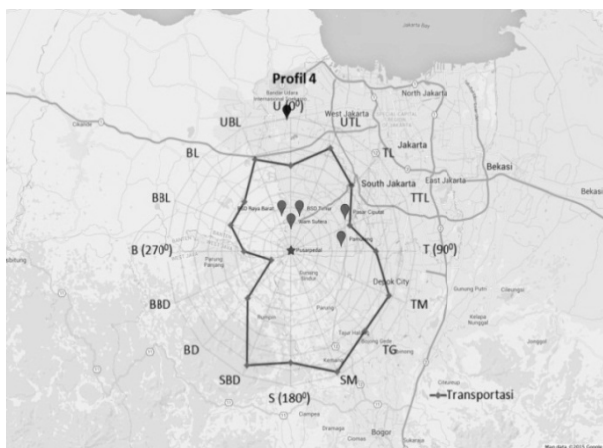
Profil 4

U (0°)

UBL

UTL

BL

TL

BBL

TTL

B (270°)

T (90°)

BBD

TM

BD

TG

SBD

SM

S (180°)

Transportasi

North Jakarta

West Jakarta

Jakarta

Bekasi

South Jakarta

East Jakarta

BSD Raya Barat

BSD Timur

Pasar Cipulir

Mall Sutera

Pamulang

Pusatpolis

Depok City

Bogor

Map data ©2015 Google